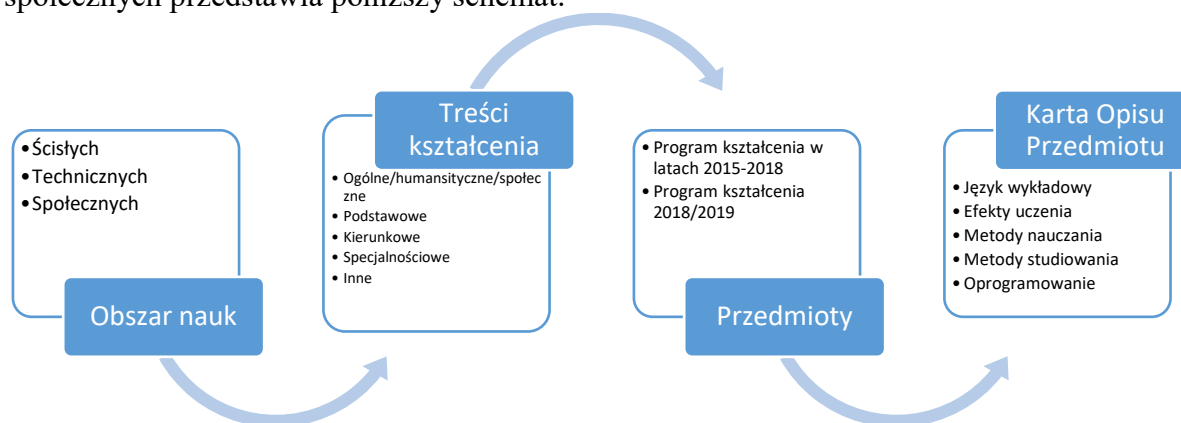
społecznych przedstawia poniższy schemat.

Ścisłych
Technicznych
Społecznych

Obszar nauk

Treści kształcenia

Ogólne/humansityczne/społeczne
Podstawowe
Kierunkowe
Specjalnościowe
Inne

Program kształcenia w latach 2015-2018
Program kształcenia 2018/2019

Przedmioty

Karta Opisu Przedmiotu

Język wykładowy
Efekty uczenia
Metody nauczania
Metody studiowania
Oprogramowanie